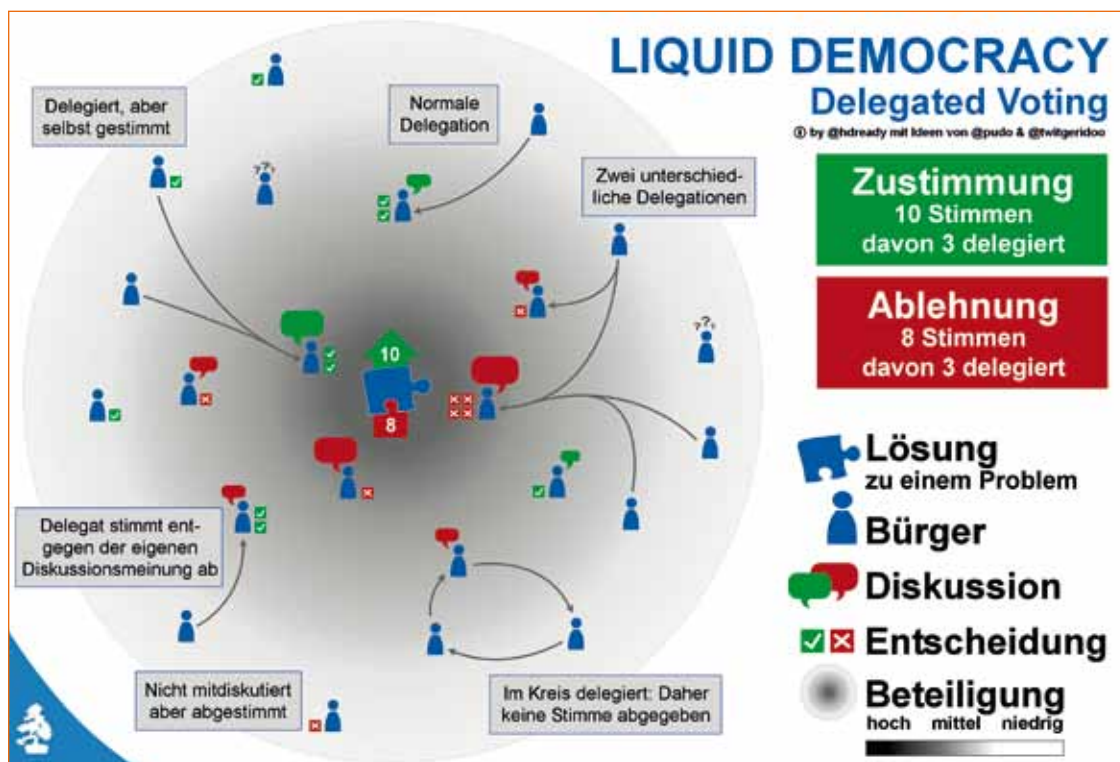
LIQUID DEMOCRACY
Delegated Voting
ⓑ by @hdready mit Ideen von @pudo & @twitgeridoo

Zustimmung
10 Stimmen
davon 3 delegiert

Ablehnung
8 Stimmen
davon 3 delegiert

Delegiert, aber selbst gestimmt

Normale Delegation

Zwei unterschiedliche Delegationen

10

8

Delegat stimmt entgegen der eigenen Diskussionsmeinung ab

Nicht mitdiskutiert aber abgestimmt

Im Kreis delegiert: Daher keine Stimme abgegeben

Lösung
zu einem Problem

Bürger

Diskussion

Entscheidung

Beteiligung
hoch mittel niedrig